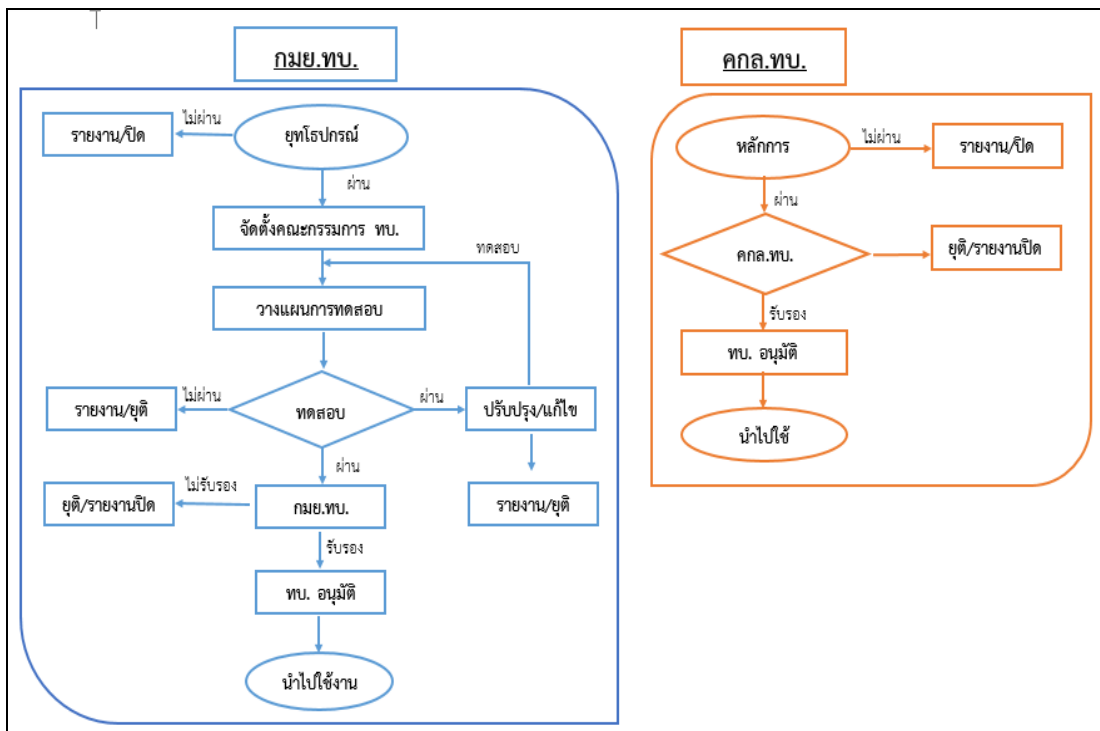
กมย.ทบ.

ไม่ผ่าน
รายงาน/ปิด
ยุทโธปกรณ์
ผ่าน
จัดตั้งคณะกรรมการ ทบ.
ทดสอบ
วางแผนการทดสอบ
ไม่ผ่าน
รายงาน/ยุติ
ทดสอบ
ผ่าน
ปรับปรุง/แก้ไข
ผ่าน
ไม่รับรอง
ยุติ/รายงานปิด
กมย.ทบ.
รายงาน/ยุติ
รับรอง
ทบ. อนุมัติ
นำไปใช้งาน

คกล.ทบ.

หลักการ
ไม่ผ่าน
รายงาน/ปิด
ผ่าน
คกล.ทบ.
ยุติ/รายงานปิด
รับรอง
ทบ. อนุมัติ
นำไปใช้